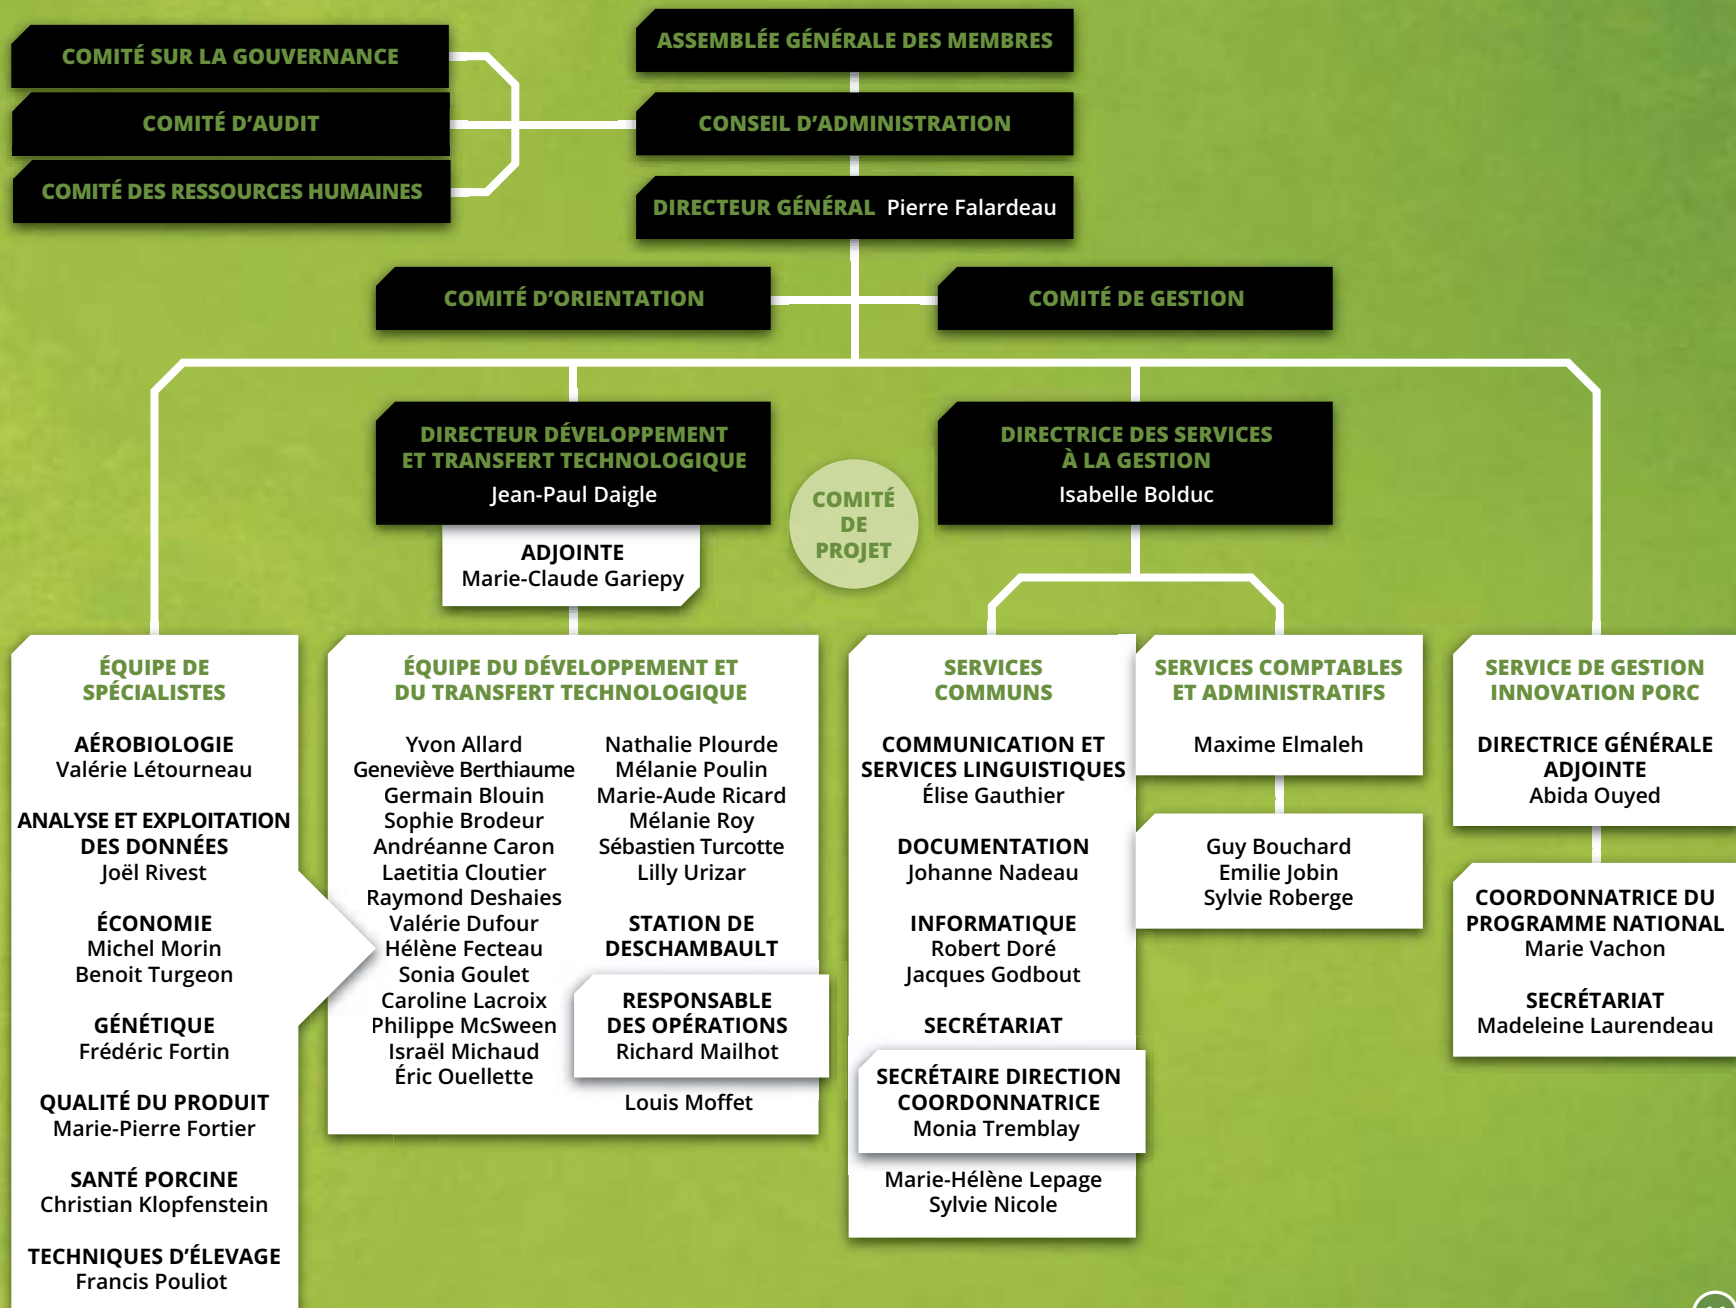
ASSEMBLÉE GÉNÉRALE DES MEMBRES

COMITÉ SUR LA GOUVERNANCE

COMITÉ D'AUDIT

COMITÉ DES RESSOURCES HUMAINES

CONSEIL D'ADMINISTRATION

DIRECTEUR GÉNÉRAL Pierre Falardeau

COMITÉ D'ORIENTATION

COMITÉ DE GESTION

DIRECTEUR DÉVELOPPEMENT ET TRANSFERT TECHNOLOGIQUE
Jean-Paul Daigle

ADJOINTE
Marie-Claude Gariepy

COMITÉ DE PROJET

DIRECTRICE DES SERVICES À LA GESTION
Isabelle Bolduc

ÉQUIPE DE SPÉCIALISTES

AÉROBIOLOGIE
Valérie Létourneau

ANALYSE ET EXPLOITATION DES DONNÉES
Joël Rivest

ÉCONOMIE
Michel Morin
Benoit Turgeon

GÉNÉTIQUE
Frédéric Fortin

QUALITÉ DU PRODUIT
Marie-Pierre Fortier

SANTÉ PORCINE
Christian Klopfenstein

TECHNIQUES D'ÉLEVAGE
Francis Pouliot

ÉQUIPE DU DÉVELOPPEMENT ET DU TRANSFERT TECHNOLOGIQUE

Yvon Allard
Geneviève Berthiaume
Germain Blouin
Sophie Brodeur
Andréanne Caron
Laetitia Cloutier
Raymond Deshaies
Valérie Dufour
Hélène Fecteau
Sonia Goulet
Caroline Lacroix
Philippe McSween
Israël Michaud
Éric Ouellette

Nathalie Plourde
Mélanie Poulin
Marie-Aude Ricard
Mélanie Roy
Sébastien Turcotte
Lilly Urizar

STATION DE DESCHAMBAULT

RESPONSABLE DES OPÉRATIONS
Richard Mailhot

Louis Moffet

SERVICES COMMUNS

COMMUNICATION ET SERVICES LINGUISTIQUES
Élise Gauthier

DOCUMENTATION
Johanne Nadeau

INFORMATIQUE
Robert Doré
Jacques Godbout

SECRÉTARIAT

SECRÉTAIRE DIRECTION COORDONNATRICE
Monia Tremblay

Marie-Hélène Lepage
Sylvie Nicole

SERVICES COMPTABLES ET ADMINISTRATIFS

Maxime Elmaleh

Guy Bouchard
Emilie Jobin
Sylvie Roberge

SERVICE DE GESTION INNOVATION PORC

DIRECTRICE GÉNÉRALE ADJOINTE
Abida Ouyed

COORDONNATRICE DU PROGRAMME NATIONAL
Marie Vachon

SECRÉTARIAT
Madeleine Laurendeau